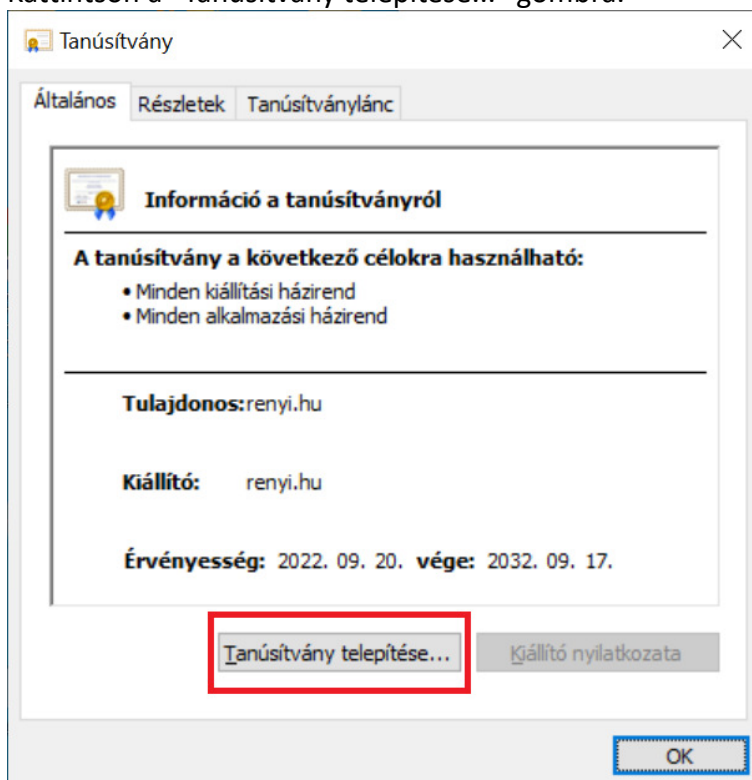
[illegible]

Tanúsítvány

Általános | Részletek | Tanúsítványlánc

Információ a tanúsítványról

A tanúsítvány a következő célokra használható:

• Minden kiállítási házirend
• Minden alkalmazási házirend

Tulajdonos: renyi.hu

Kiállító: renyi.hu

Érvényesség: 2022. 09. 20. vége: 2032. 09. 17.

Tanúsítvány telepítése...

Kiállító nyilatkozata

OK